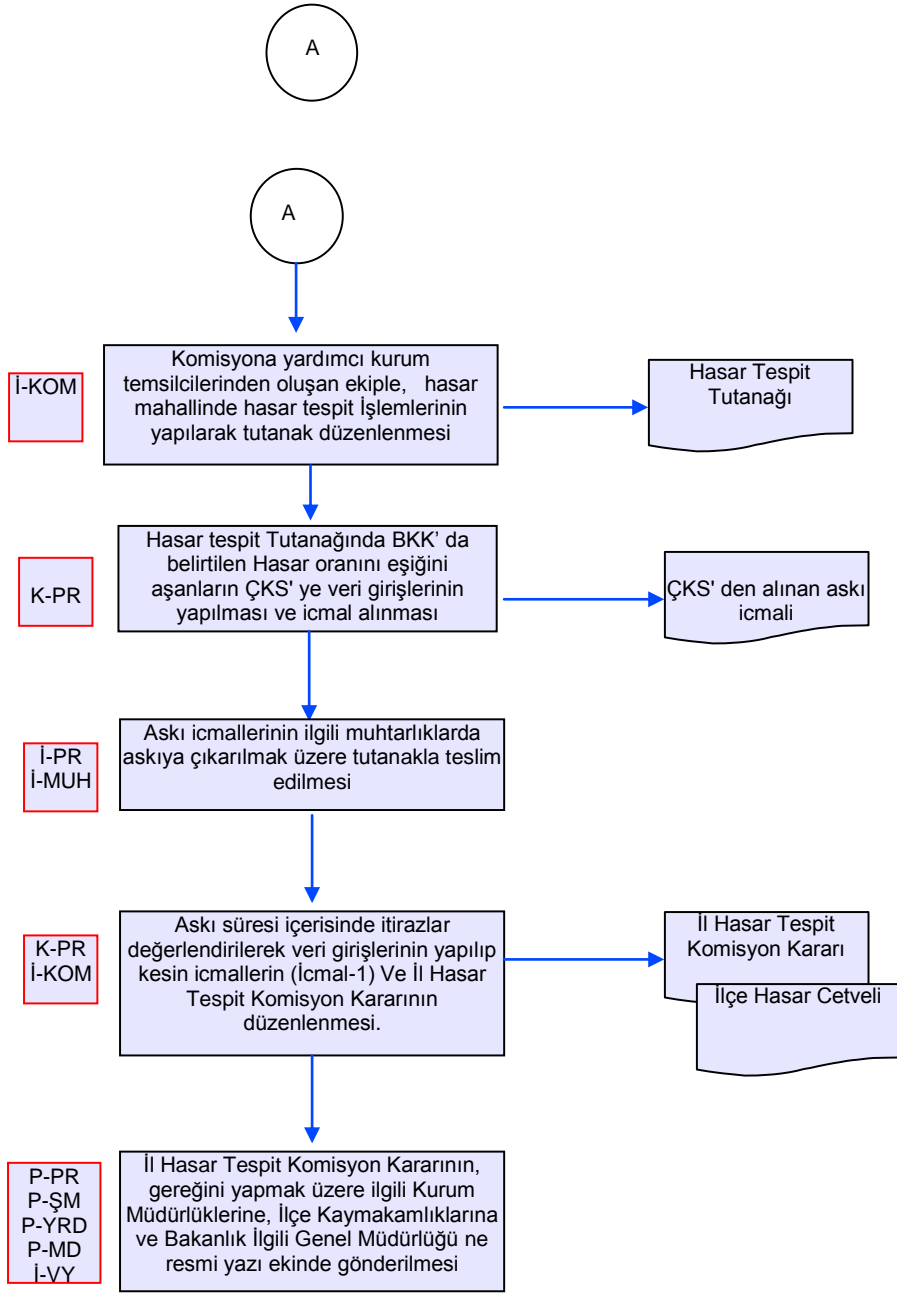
A

A

İ-KOM

Komisyona yardımcı kurum temsilcilerinden oluşan ekiple, hasar mahallinde hasar tespit İşlemlerinin yapılarak tutanak düzenlenmesi

Hasar Tespit Tutanağı

K-PR

Hasar tespit Tutanağında BKK' da belirtilen Hasar oranını eşiğini aşanların ÇKS' ye veri girişlerinin yapılması ve icmal alınması

ÇKS' den alınan askı icmali

İ-PR
İ-MUH

Askı icmallerinin ilgili muhtarlıklarda askıya çıkarılmak üzere tutanakla teslim edilmesi

K-PR
İ-KOM

Askı süresi içerisinde itirazlar değerlendirilerek veri girişlerinin yapılıp kesin icmallerin (İcmal-1) Ve İl Hasar Tespit Komisyon Kararının düzenlenmesi.

İl Hasar Tespit Komisyon Kararı

İlçe Hasar Cetveli

P-PR
P-ŞM
P-YRD
P-MD
İ-VY

İl Hasar Tespit Komisyon Kararının, gereğini yapmak üzere ilgili Kurum Müdürlüklerine, İlçe Kaymakamlıklarına ve Bakanlık İlgili Genel Müdürlüğü ne resmi yazı ekinde gönderilmesi